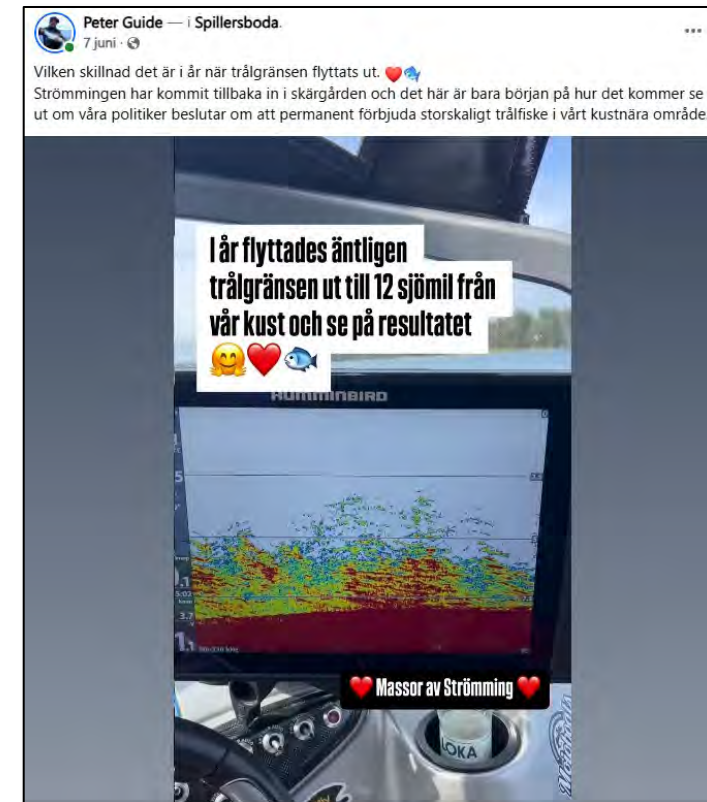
Peter Guide — i Spillersboda.
7 juni · 

Vilken skillnad det är i år när trålgränsen flyttats ut. ❤️🐟
Strömmingen har kommit tillbaka in i skärgården och det här är bara början på hur det kommer se ut om våra politiker beslutar om att permanent förbjuda storskaligt trålfiske i vårt kustnära område.

I år flyttades äntligen trålgränsen ut till 12 sjömil från vår kust och se på resultatet 🤗❤️🐟

HUMMINBIRD

❤️ Massor av Strömming ❤️

LOKA